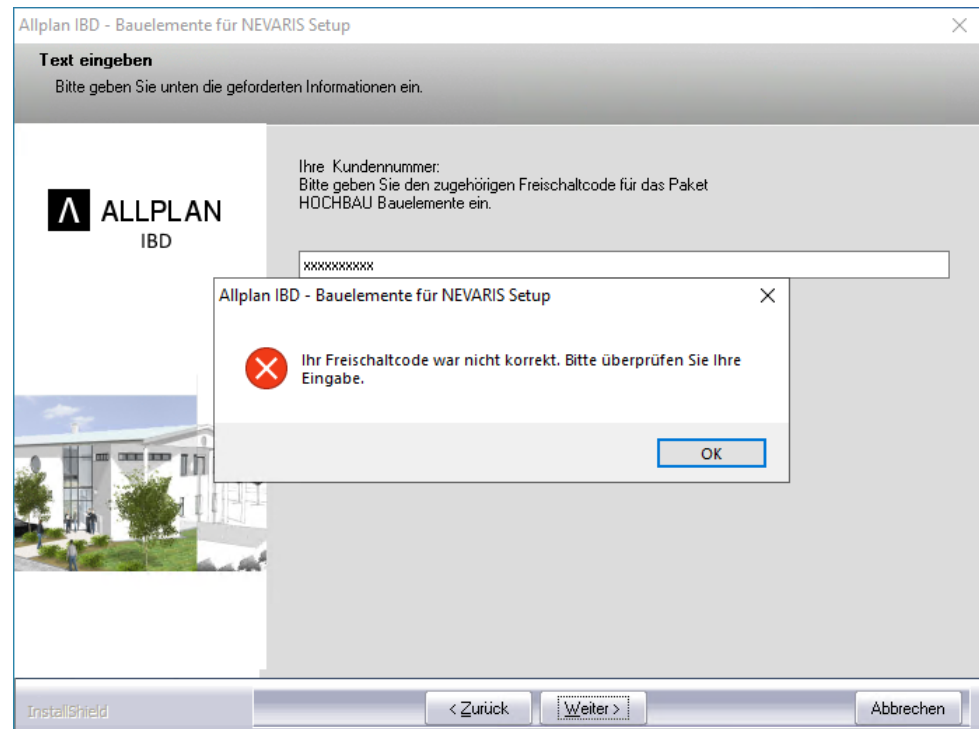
Allplan IBD - Bauelemente für NEVARIS Setup

Text eingeben

Bitte geben Sie unten die geforderten Informationen ein.

ALLPLAN
IBD

Ihre Kundennummer:
Bitte geben Sie den zugehörigen Freischaltcode für das Paket HOCHBAU Bauelemente ein.

xxxxxxxxxx

Allplan IBD - Bauelemente für NEVARIS Setup

Ihr Freischaltcode war nicht korrekt. Bitte überprüfen Sie Ihre Eingabe.

OK

InstallShield

< Zurück

Weiter >

Abbrechen